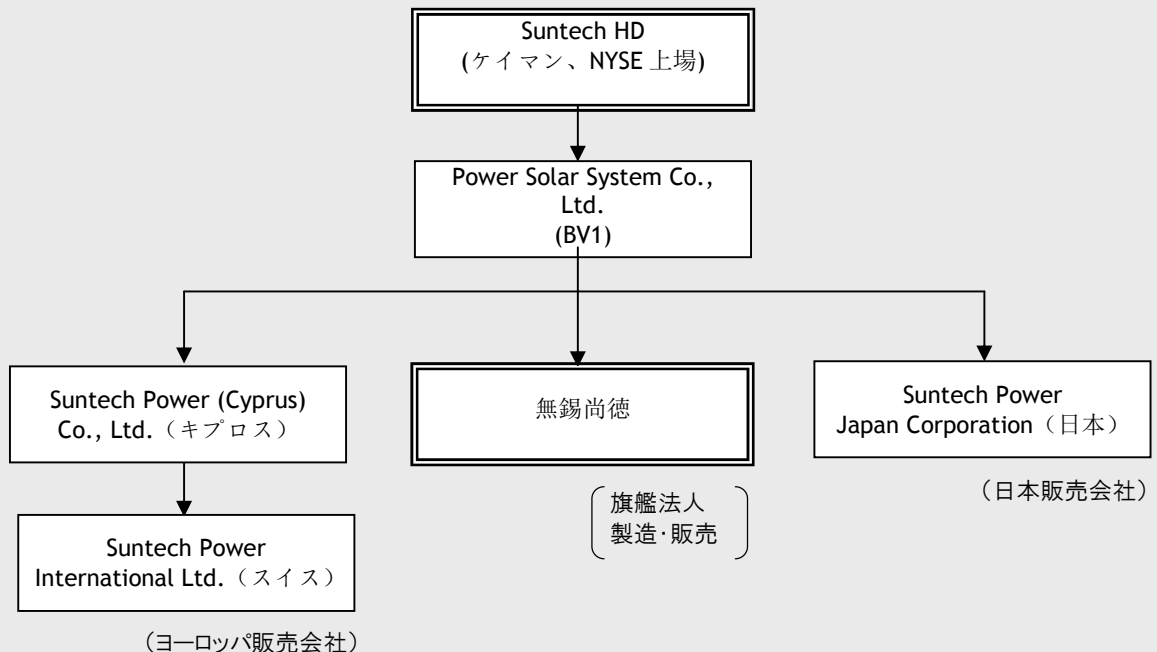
Suntech HD
(ケイマン、NYSE 上場)

Power Solar System Co., Ltd.
(BV1)

Suntech Power (Cyprus) Co., Ltd.（キプロス）

無錫尚徳

Suntech Power Japan Corporation（日本）

旗艦法人
製造･販売

（日本販売会社）

Suntech Power International Ltd.（スイス）

（ヨーロッパ販売会社）